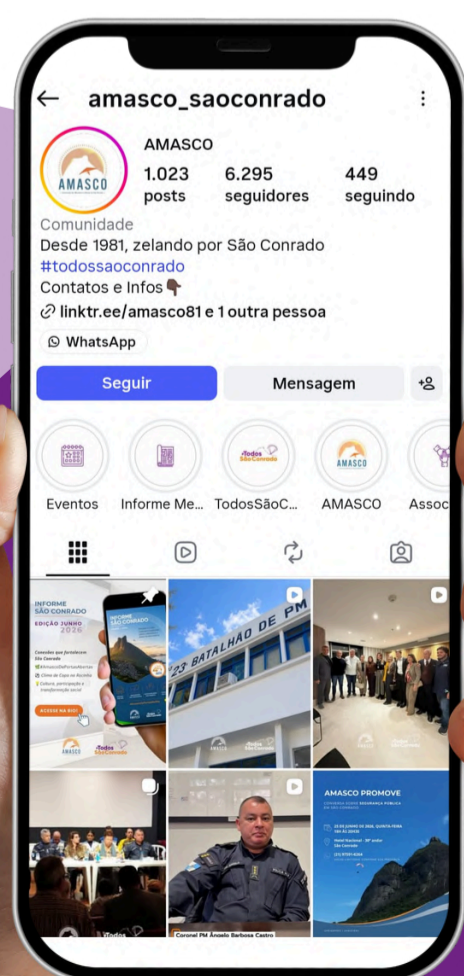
amasco_saoconrado

AMASCO

AMASCO
1.023 posts
6.295 seguidores
449 seguindo

Comunidade
Desde 1981, zelando por São Conrado
#todossaoconrado
Contatos e Infos👇🏾
linktr.ee/amasco81 e 1 outra pessoa

WhatsApp

Seguir
Mensagem

Eventos
Informe Me...
TodosSãoC...
AMASCO
Assoc

INFORME SÃO CONRADO
EDIÇÃO JUNHO 2026
ACESSE NA BIO
AMASCO
#Todos São Conrado

23 BATALHÃO DE PM
AMASCO
#Todos São Conrado

Coronel PM Ângelo Barbosa Castro

AMASCO PROMOVE